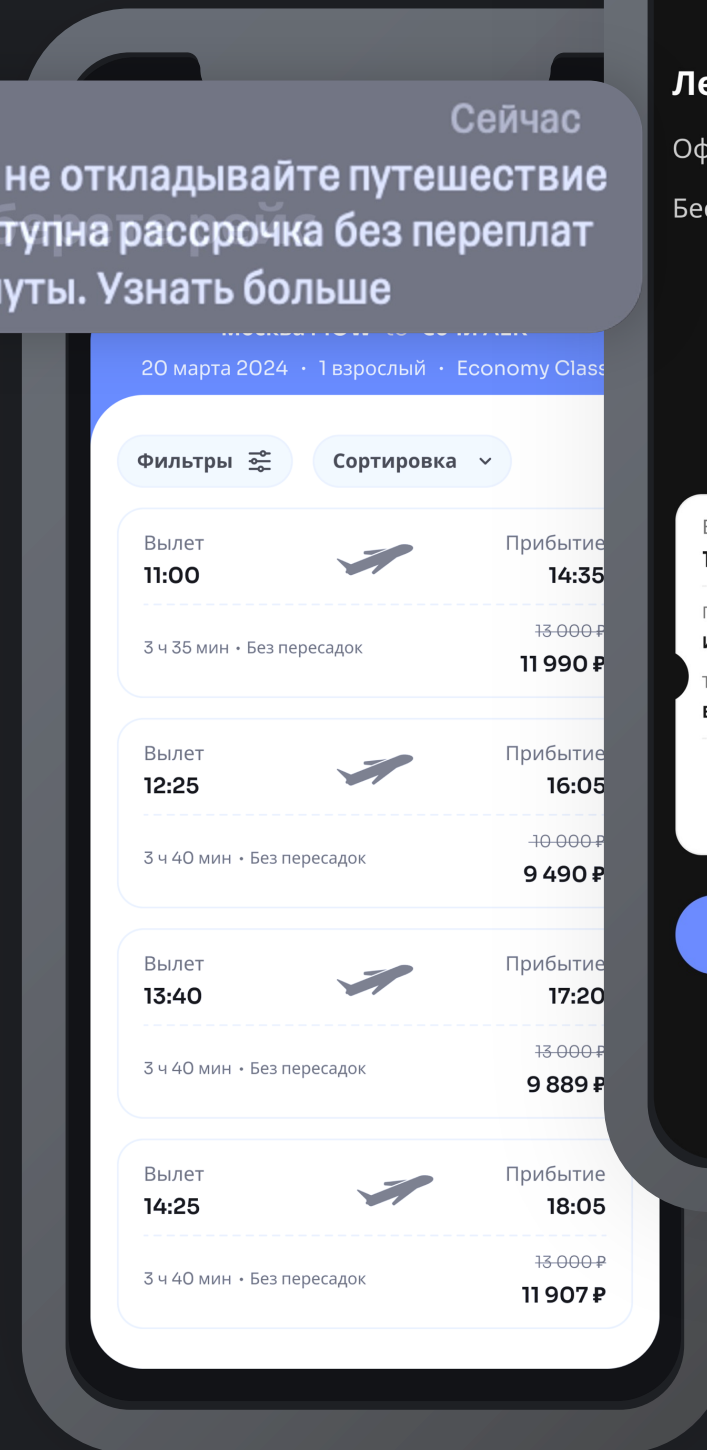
Сейчас
не откладывайте путешествие
тупна рассрочка без переплат
уты. Узнать больше

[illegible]

20 марта 2024 • 1 взрослый • Economy Class

Фильтры

Сортировка

Вылет
11:00

Прибытие
14:35

3 ч 35 мин • Без пересадок

13 000 ₽
11 990 ₽

Вылет
12:25

Прибытие
16:05

3 ч 40 мин • Без пересадок

10 000 ₽
9 490 ₽

Вылет
13:40

Прибытие
17:20

3 ч 40 мин • Без пересадок

13 000 ₽
9 889 ₽

Вылет
14:25

Прибытие
18:05

3 ч 40 мин • Без пересадок

13 000 ₽
11 907 ₽

Ле
Оф
Бе